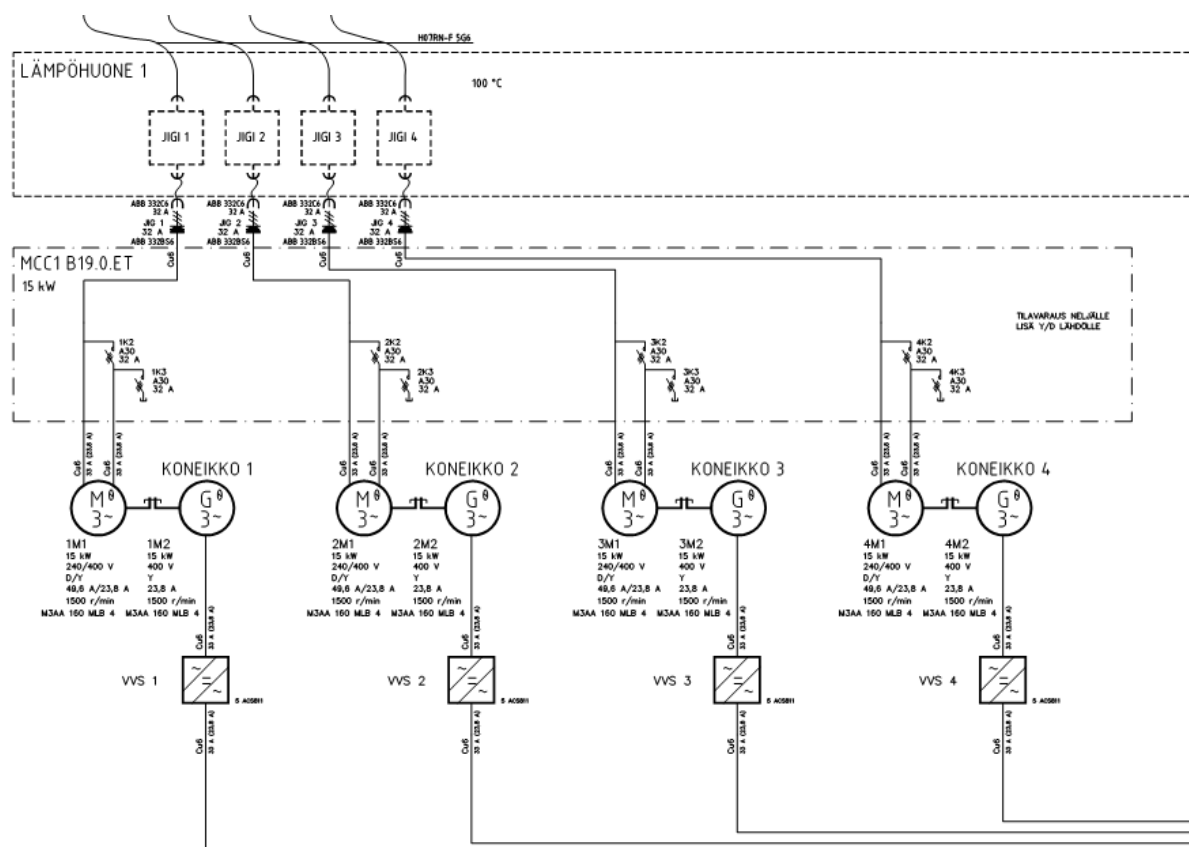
H07RN-F 5G6

LÄMPÖHUONE 1

100 °C

JIGI 1 JIGI 2 JIGI 3 JIGI 4

ABB 332C6
32 A
JIG 1
32 A
ABB 332BS6

ABB 332C6
32 A
JIG 2
32 A
ABB 332BS6

ABB 332C6
32 A
JIG 3
32 A
ABB 332BS6

ABB 332C6
32 A
JIG 4
32 A
ABB 332BS6

Cu6 Cu6 Cu6 Cu6

MCC1 B19.0.ET
15 kW

TILAVARAUS NELJÄLLE
LISÄ Y/D LÄHDÖLLE

1K2
A30
32 A

1K3
A30
32 A

2K2
A30
32 A

2K3
A30
32 A

3K2
A30
32 A

3K3
A30
32 A

4K2
A30
32 A

4K3
A30
32 A

Cu6
33 A (23,8 A)

KONEIKKO 1

$M^{\theta}$
$3\sim$

$G^{\theta}$
$3\sim$

1M1
15 kW
240/400 V
D/Y
49,6 A/23,8 A
1500 r/min
M3AA 160 MLB 4

1M2
15 kW
400 V
Y
23,8 A
1500 r/min
M3AA 160 MLB 4

KONEIKKO 2

2M1
15 kW
240/400 V
D/Y
49,6 A/23,8 A
1500 r/min
M3AA 160 MLB 4

2M2
15 kW
400 V
Y
23,8 A
1500 r/min
M3AA 160 MLB 4

KONEIKKO 3

3M1
15 kW
240/400 V
D/Y
49,6 A/23,8 A
1500 r/min
M3AA 160 MLB 4

3M2
15 kW
400 V
Y
23,8 A
1500 r/min
M3AA 160 MLB 4

KONEIKKO 4

4M1
15 kW
240/400 V
D/Y
49,6 A/23,8 A
1500 r/min
M3AA 160 MLB 4

4M2
15 kW
400 V
Y
23,8 A
1500 r/min
M3AA 160 MLB 4

VVS 1
5 ACS811

VVS 2
5 ACS811

VVS 3
5 ACS811

VVS 4
5 ACS811